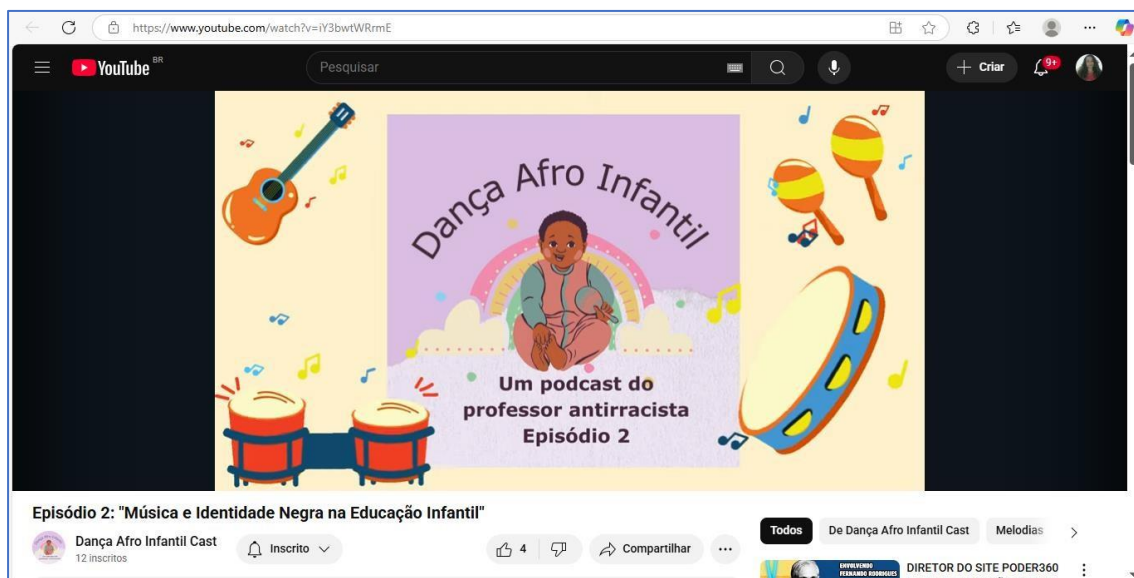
https://www.youtube.com/watch?v=iY3bwtWRrmE

YouTube BR

Pesquisar

Criar

9+

Dança Afro Infantil

Um podcast do professor antirracista Episódio 2

Episódio 2: "Música e Identidade Negra na Educação Infantil"

Dança Afro Infantil Cast
12 inscritos

Inscrito

4

Compartilhar

...

Todos

De Dança Afro Infantil Cast

Melodias

ENVOLVENDO FERNANDO RODRIGUES

DIRETOR DO SITE PODER360